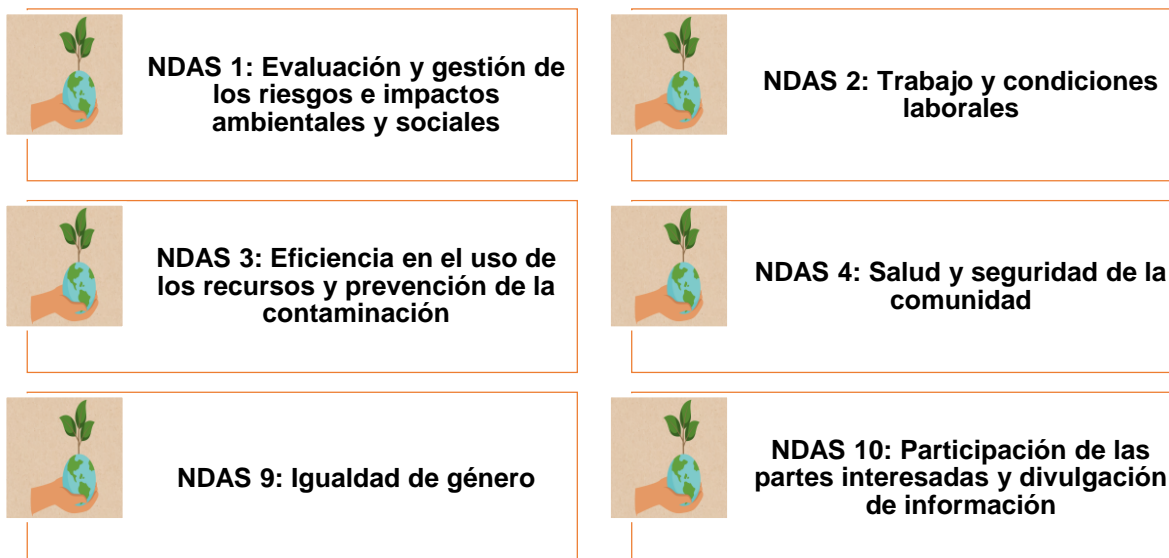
NDAS 1: Evaluación y gestión de los riesgos e impactos ambientales y sociales

NDAS 2: Trabajo y condiciones laborales

NDAS 3: Eficiencia en el uso de los recursos y prevención de la contaminación

NDAS 4: Salud y seguridad de la comunidad

NDAS 9: Igualdad de género

NDAS 10: Participación de las partes interesadas y divulgación de información